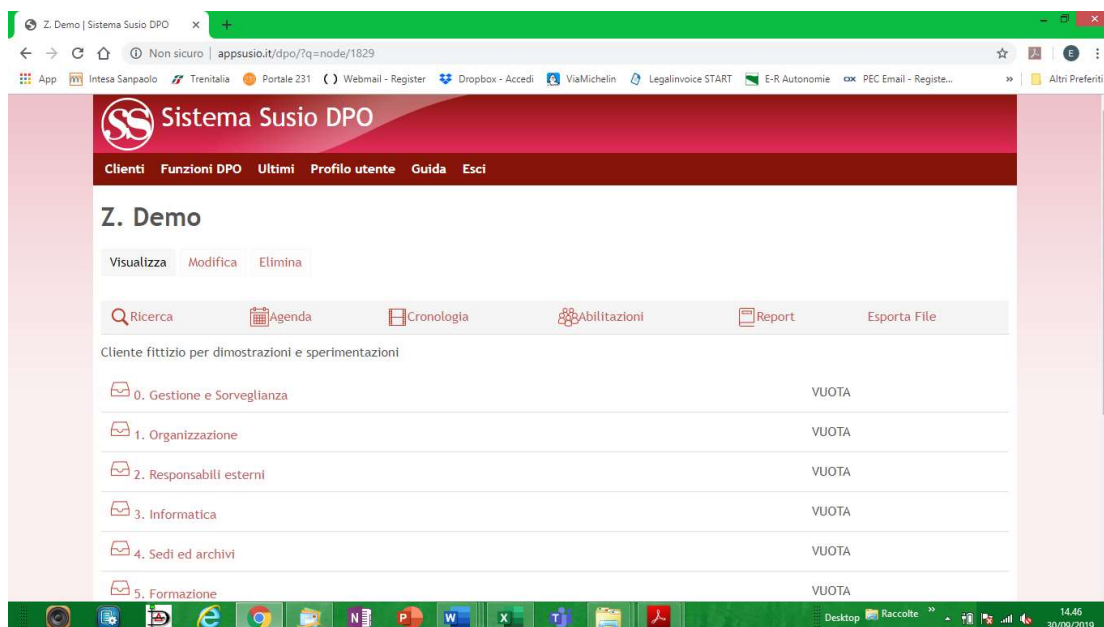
Z. Demo | Sistema Susio DPO ×

Non sicuro | appsusio.it/dpo/?q=node/1829

App Intesa Sanpaolo Trenitalia Portale 231 Webmail - Register Dropbox - Accedi ViaMichelin Legalinvoice START E-R Autonomie PEC Email - Registe... » Altri Preferiti

SS Sistema Susio DPO

Clienti Funzioni DPO Ultimi Profilo utente Guida Esci

Z. Demo

Visualizza Modifica Elimina

Ricerca Agenda Cronologia Abilitazioni Report Esporta File

Cliente fittizio per dimostrazioni e sperimentazioni

| | |
|---|---|
| 0. Gestione e Sorveglianza | VUOTA |
| 1. Organizzazione | VUOTA |
| 2. Responsabili esterni | VUOTA |
| 3. Informatica | VUOTA |
| 4. Sedi ed archivi | VUOTA |
| 5. Formazione | VUOTA |

Desktop Raccolte » 14.46 30/09/2019